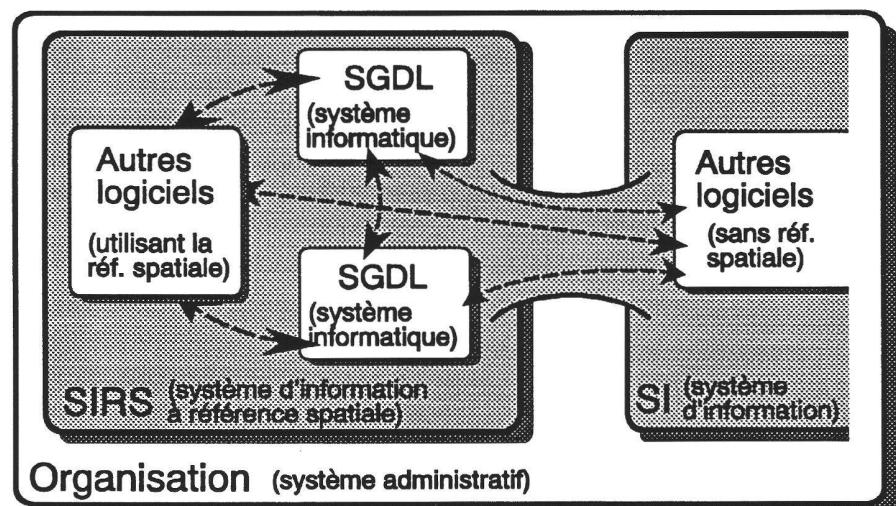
SGDL
(système informatique)

Autres logiciels
(utilisant la réf. spatiale)

SGDL
(système informatique)

Autres logiciels
(sans réf. spatiale)

SIRS (système d'information à référence spatiale)

SI (système d'information)

Organisation (système administratif)